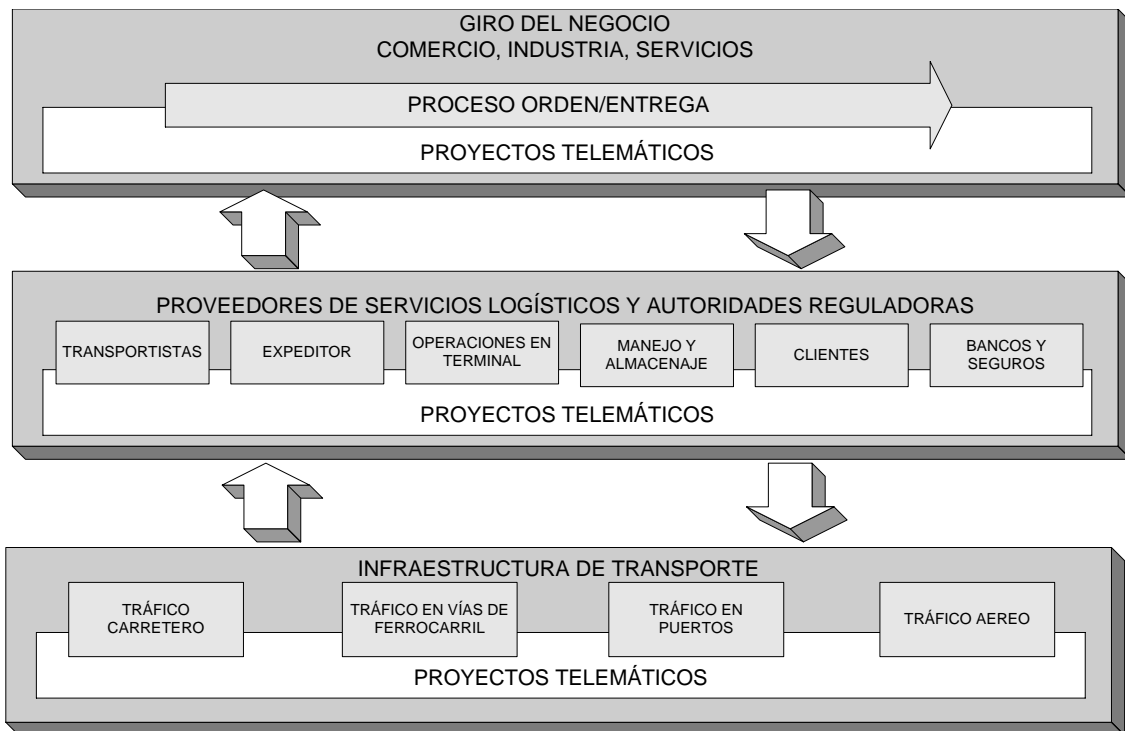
GIRO DEL NEGOCIO
COMERCIO, INDUSTRIA, SERVICIOS

PROCESO ORDEN/ENTREGA

PROYECTOS TELEMÁTICOS

PROVEEDORES DE SERVICIOS LOGÍSTICOS Y AUTORIDADES REGULADORAS

TRANSPORTISTAS

EXPEDITOR

OPERACIONES EN TERMINAL

MANEJO Y ALMACENAJE

CLIENTES

BANCOS Y SEGUROS

PROYECTOS TELEMÁTICOS

INFRAESTRUCTURA DE TRANSPORTE

TRÁFICO CARRETERO

TRÁFICO EN VÍAS DE FERROCARRIL

TRÁFICO EN PUERTOS

TRÁFICO AEREO

PROYECTOS TELEMÁTICOS